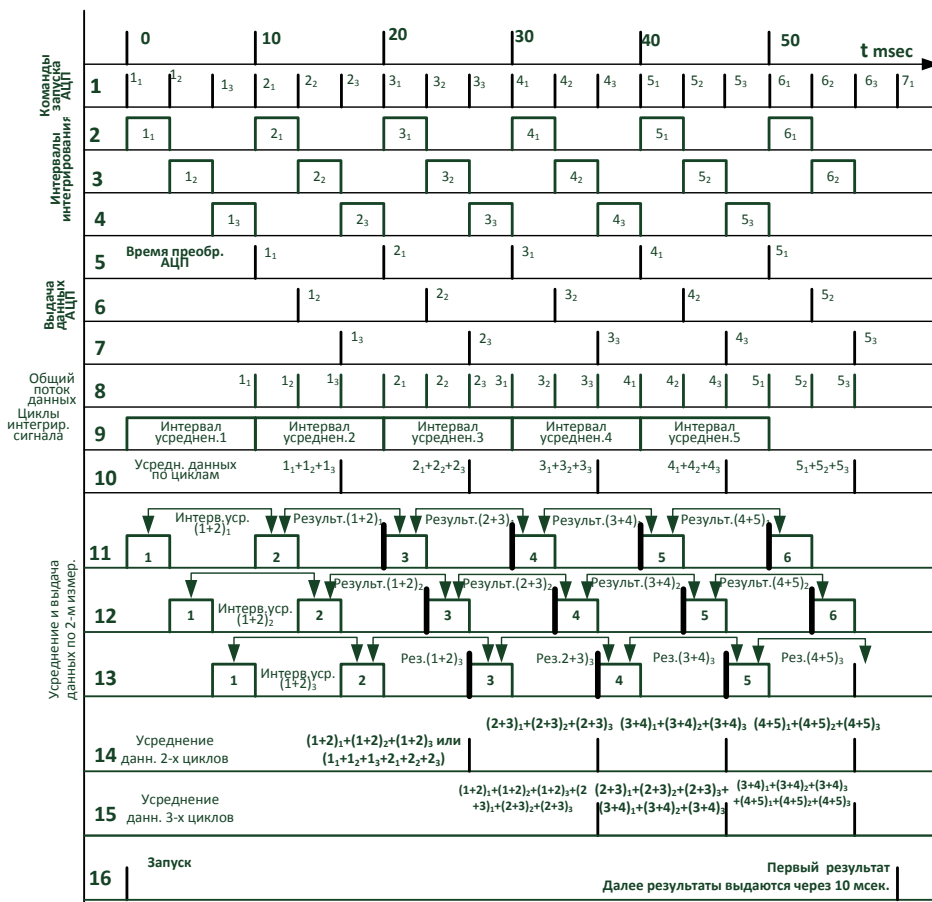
0 10 20 30 40 50 t msec

Команды запуска АЦП

1 $1_1$ $1_2$ $1_3$ $2_1$ $2_2$ $2_3$ $3_1$ $3_2$ $3_3$ $4_1$ $4_2$ $4_3$ $5_1$ $5_2$ $5_3$ $6_1$ $6_2$ $6_3$ $7_1$

Интервалы интегрирования

2 $1_1$ $2_1$ $3_1$ $4_1$ $5_1$ $6_1$

3 $1_2$ $2_2$ $3_2$ $4_2$ $5_2$ $6_2$

4 $1_3$ $2_3$ $3_3$ $4_3$ $5_3$

5 Время преобр. АЦП $1_1$ $2_1$ $3_1$ $4_1$ $5_1$

Выдача данных АЦП

6 $1_2$ $2_2$ $3_2$ $4_2$ $5_2$

7 $1_3$ $2_3$ $3_3$ $4_3$ $5_3$

Общий поток данных

8 $1_1$ $1_2$ $1_3$ $2_1$ $2_2$ $2_3$ $3_1$ $3_2$ $3_3$ $4_1$ $4_2$ $4_3$ $5_1$ $5_2$ $5_3$

Циклы интегрир. сигнала

9 Интервал усреднен.1 Интервал усреднен.2 Интервал усреднен.3 Интервал усреднен.4 Интервал усреднен.5

10 Усредн. данных по циклам $1_1+1_2+1_3$ $2_1+2_2+2_3$ $3_1+3_2+3_3$ $4_1+4_2+4_3$ $5_1+5_2+5_3$

Усреднение и выдача данных по 2-м измер.

11 1 Интерв.уср. $(1+2)_1$ 2 Результ.$(1+2)_1$ 3 Результ.$(2+3)_1$ 4 Результ.$(3+4)_1$ 5 Результ.$(4+5)_1$ 6

12 1 Интерв.уср. $(1+2)_2$ 2 Результ.$(1+2)_2$ 3 Результ.$(2+3)_2$ 4 Результ.$(3+4)_2$ 5 Результ.$(4+5)_2$ 6

13 1 Интерв.уср. $(1+2)_3$ 2 Рез.$(1+2)_3$ 3 Рез.$2+3)_3$ 4 Рез.$(3+4)_3$ 5 Рез.$(4+5)_3$

14 Усреднение данн. 2-х циклов $(1+2)_1+(1+2)_2+(1+2)_3$ или $(1_1+1_2+1_3+2_1+2_2+2_3)$ $(2+3)_1+(2+3)_2+(2+3)_3$ $(3+4)_1+(3+4)_2+(3+4)_3$ $(4+5)_1+(4+5)_2+(4+5)_3$

15 Усреднение данн. 3-х циклов $(1+2)_1+(1+2)_2+(1+2)_3+(2+3)_1+(2+3)_2+(2+3)_3$ $(2+3)_1+(2+3)_2+(2+3)_3+(3+4)_1+(3+4)_2+(3+4)_3$ $(3+4)_1+(3+4)_2+(3+4)_3+(4+5)_1+(4+5)_2+(4+5)_3$

16 Запуск Первый результат Далее результаты выдаются через 10 мсек.